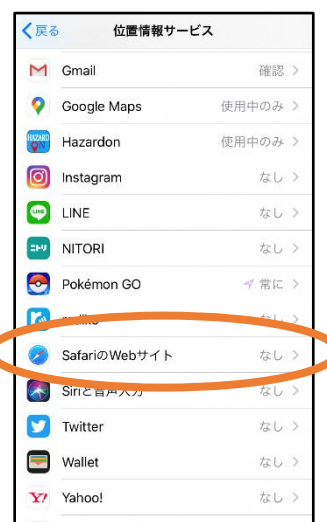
< 戻る 位置情報サービス

Gmail 確認 >

Google Maps 使用中のみ >

HAZARDON

Hazardon 使用中のみ >

Instagram なし >

LINE

LINE なし >

ニトリ

NITORI なし >

Pokémon GO 常に >

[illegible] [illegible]

SafariのWebサイト なし >

Siriと音声入力 なし >

Twitter なし >

Wallet なし >

Y!

Yahoo! なし >